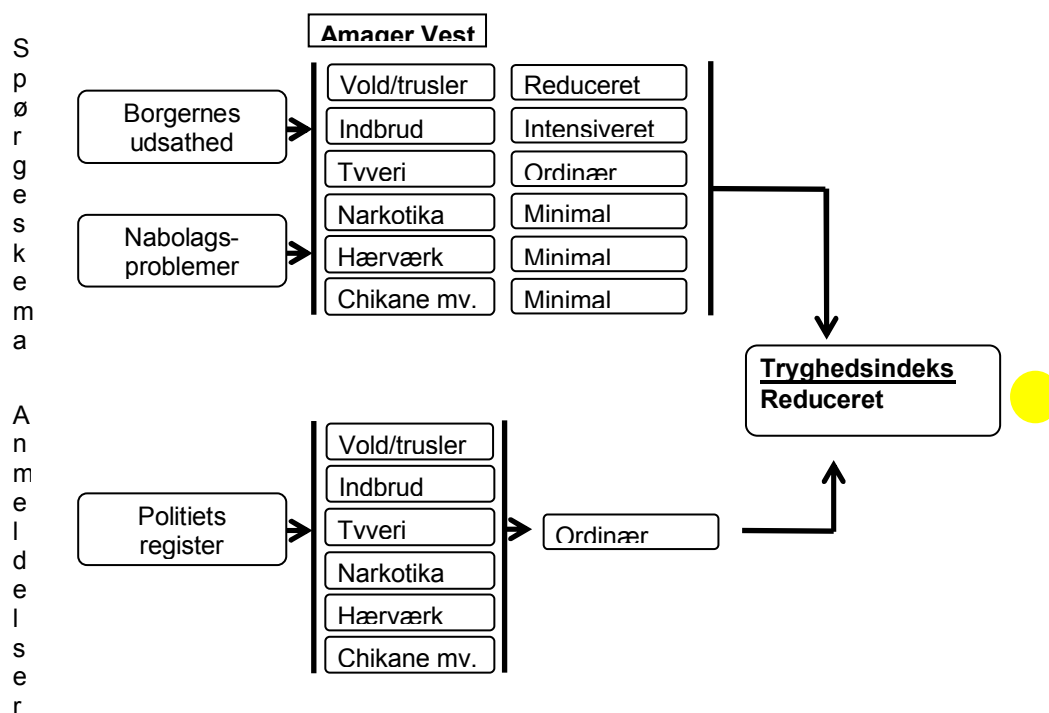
Spørgeskema

Anmeldelser

Amager Vest

Borgernes udsathed

Nabolags-problemer

Vold/trusler
Indbrud
Tyveri
Narkotika
Hærværk
Chikane mv.

Reduceret
Intensiveret
Ordinær
Minimal
Minimal
Minimal

Tryghedsindeks
Reduceret

Politiets register

Vold/trusler
Indbrud
Tyveri
Narkotika
Hærværk
Chikane mv.

Ordinær